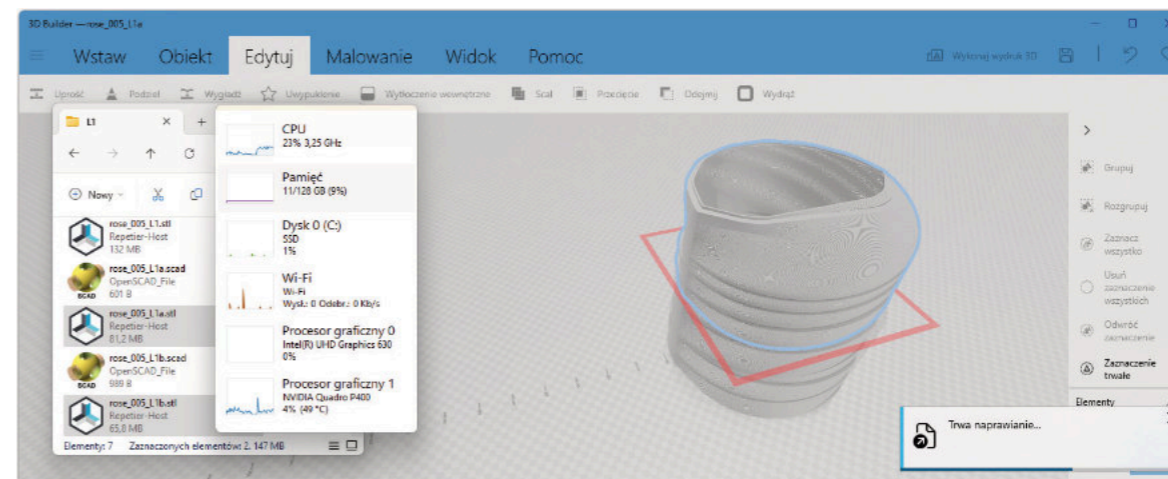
3D Builder — rose_005_L1a

Wstaw Obiekt Edytuj Malowanie Widok Pomoc

Wykonaj wydruk 3D

Uprość Podziel Wygładź Uwypuklenie Wytłoczenie wewnętrzne Scal Przecięcie Odejmij Wydrąż

L1

Nowy

rose_005_L1.stl Repetier-Host 132 MB

rose_005_L1a.scad OpenSCAD_File 601 B

rose_005_L1a.stl Repetier-Host 81,2 MB

rose_005_L1b.scad OpenSCAD_File 989 B

rose_005_L1b.stl Repetier-Host 65,8 MB

Elementy: 7 Zaznaczonych elementów: 2. 147 MB

CPU
23% 3,25 GHz

Pamięć
11/128 GB (9%)

Dysk 0 (C:)
SSD
1%

Wi-Fi
Wi-Fi
Wysł.: 0 Odebr.: 0 Kb/s

Procesor graficzny 0
Intel(R) UHD Graphics 630
0%

Procesor graficzny 1
NVIDIA Quadro P400
4% (49 °C)

Grupuj
Rozgrupuj
Zaznacz wszystko
Usuń zaznaczenie wszystkich
Odwróć zaznaczenie
Zaznaczenie trwałe
Elementy

Trwa naprawianie...